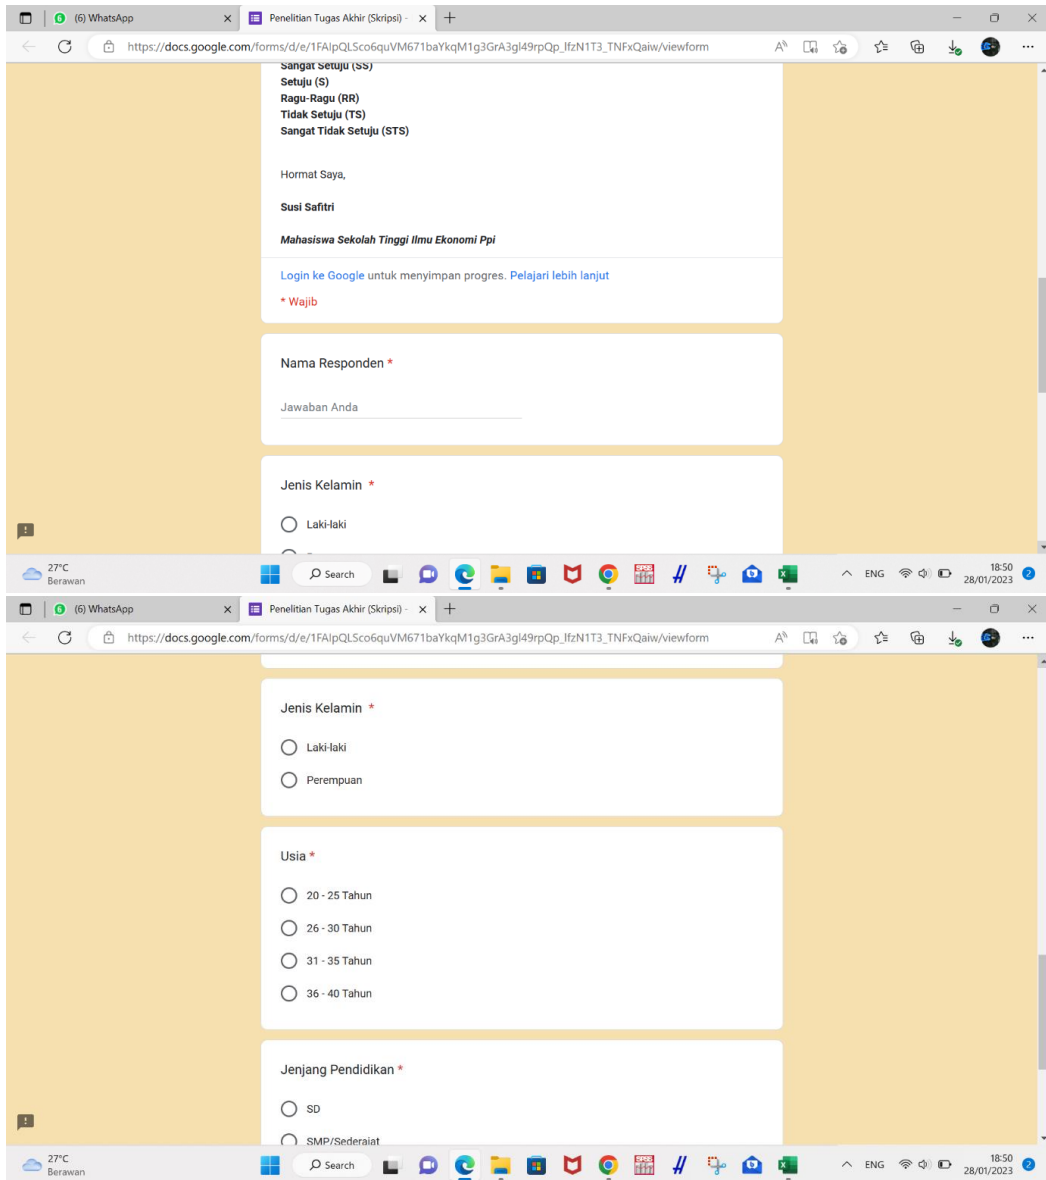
(6) WhatsApp ×
Penelitian Tugas Akhir (Skripsi) - ×
+
https://docs.google.com/forms/d/e/1FAIpQLSco6quVM671baYkqM1g3GrA3gl49rpQp_lfzN1T3_TNFxQaiw/viewform

Sangat Setuju (SS)
Setuju (S)
Ragu-Ragu (RR)
Tidak Setuju (TS)
Sangat Tidak Setuju (STS)

Hormat Saya,

Susi Safitri

Mahasiswa Sekolah Tinggi Ilmu Ekonomi Ppi

Login ke Google untuk menyimpan progres. Pelajari lebih lanjut

* Wajib

Nama Responden *

Jawaban Anda

Jenis Kelamin *

Laki-laki

27°C
Berawan
Search
ENG
18:50
28/01/2023
2

(6) WhatsApp ×
Penelitian Tugas Akhir (Skripsi) - ×
+
https://docs.google.com/forms/d/e/1FAIpQLSco6quVM671baYkqM1g3GrA3gl49rpQp_lfzN1T3_TNFxQaiw/viewform

Jenis Kelamin *

Laki-laki

Perempuan

Usia *

20 - 25 Tahun

26 - 30 Tahun

31 - 35 Tahun

36 - 40 Tahun

Jenjang Pendidikan *

SD

SMP/Sederajat

27°C
Berawan
Search
ENG
18:50
28/01/2023
2